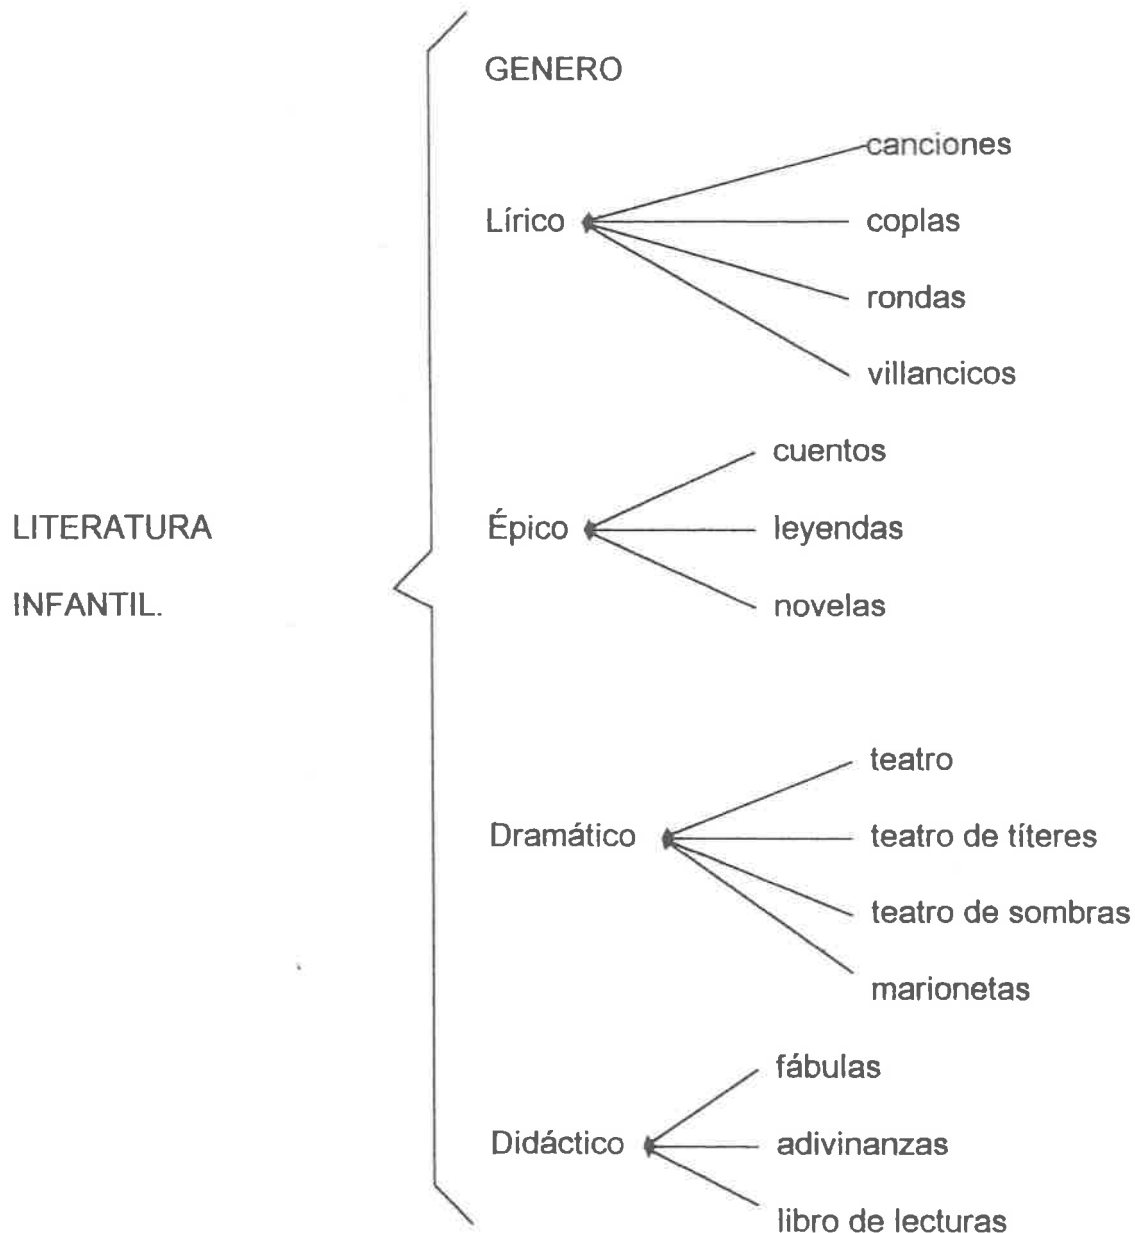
LITERATURA INFANTIL.

GENERO

Lírico
canciones
coplas
rondas
villancicos

Épico
cuentos
leyendas
novelas

Dramático
teatro
teatro de títeres
teatro de sombras
marionetas

Didáctico
fábulas
adivinanzas
libro de lecturas